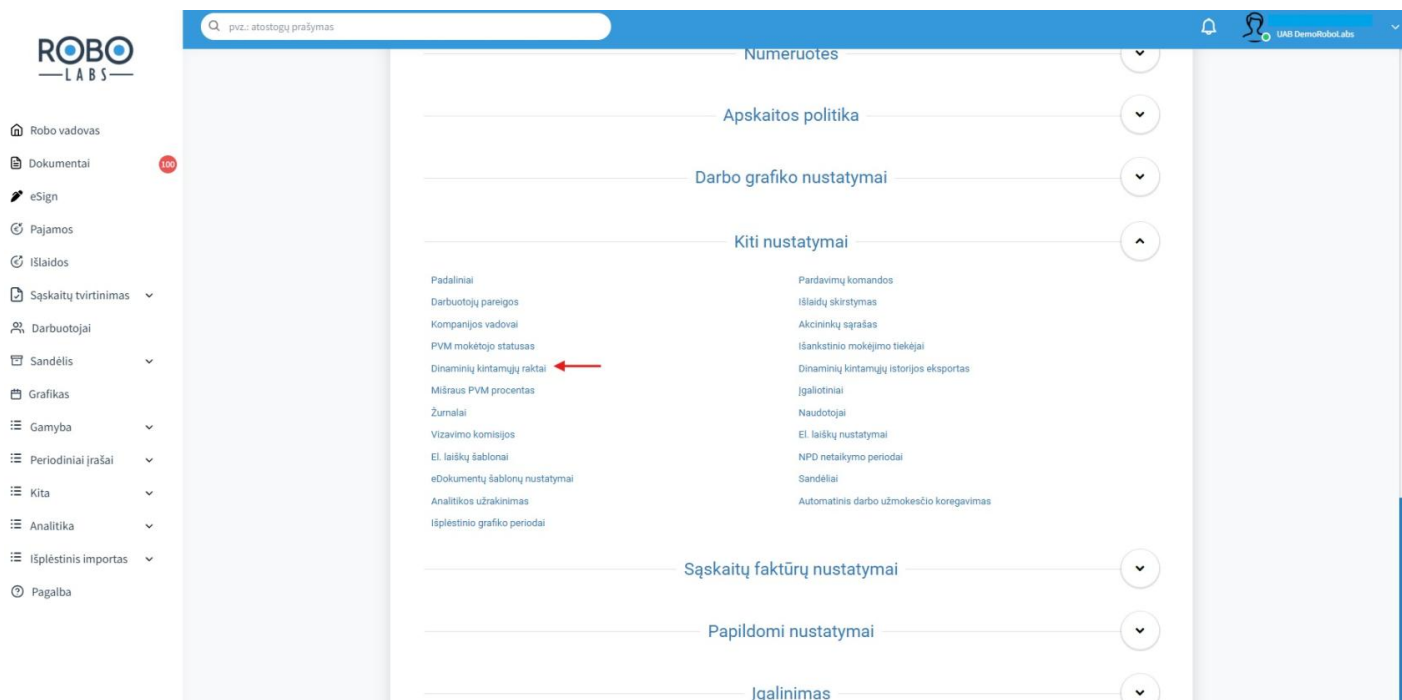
ROBO
LABS

pvz.: atostogų prašymas

UAB DemoRoboLabs

Robo vadovas
Dokumentai 100
eSign
Pajamos
Išlaidos
Sąskaitų tvirtinimas
Darbuotojai
Sandėlis
Grafikas
Gamyba
Periodiniai įrašai
Kita
Analitika
Išplėstinis importas
Pagalba

Numeruotės

Apskaitos politika

Darbo grafiko nustatymai

Kiti nustatymai

Padaliniai
Darbuotojų pareigos
Kompanijos vadovai
PVM mokėtojo statusas
Dinaminių kintamųjų raktai
Mišraus PVM procentas
Žurnalai
Vizavimo komisijos
El. laiškų šablonai
eDokumentų šablonų nustatymai
Analitikos užrakinimas
Išplėstinio grafiko periodai

Pardavimų komandos
Išlaidų skirstymas
Akcininkų sąrašas
Išankstinio mokėjimo tiekėjai
Dinaminių kintamųjų istorijos eksportas
Įgaliotiniai
Naudotojai
El. laiškų nustatymai
NPD netaikymo periodai
Sandėliai
Automatinis darbo užmokesčio koregavimas

Sąskaitų faktūrų nustatymai

Papildomi nustatymai

Įgalinimas